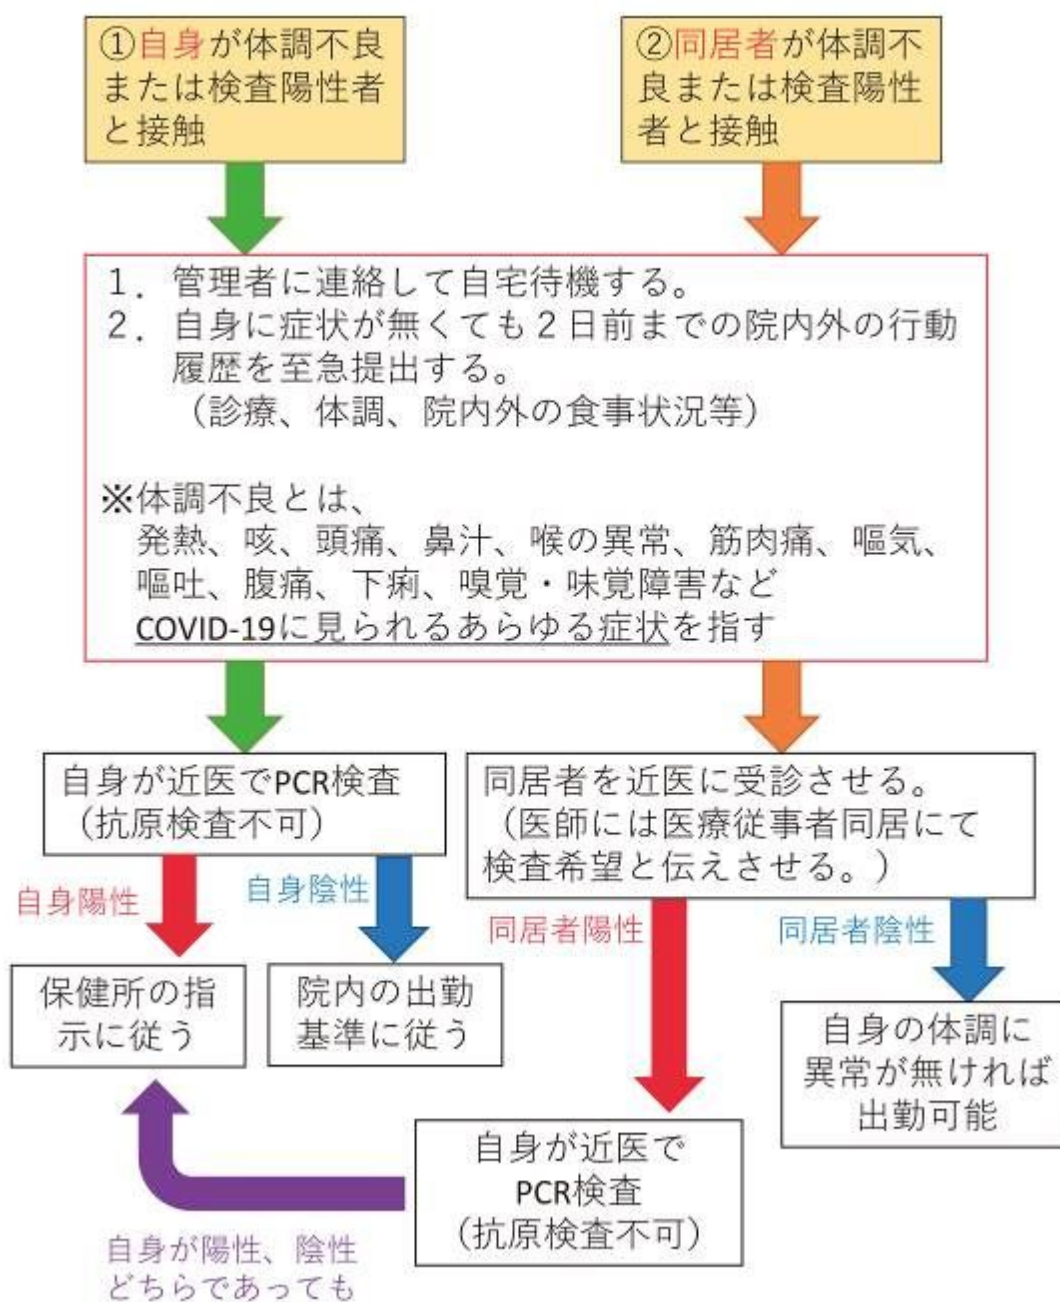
①自身が体調不良または検査陽性者と接触

②同居者が体調不良または検査陽性者と接触

1．管理者に連絡して自宅待機する。
2．自身に症状が無くても２日前までの院内外の行動履歴を至急提出する。
（診療、体調、院内外の食事状況等）

※体調不良とは、
発熱、咳、頭痛、鼻汁、喉の異常、筋肉痛、嘔気、嘔吐、腹痛、下痢、嗅覚・味覚障害などCOVID-19に見られるあらゆる症状を指す

自身が近医でPCR検査（抗原検査不可）

同居者を近医に受診させる。（医師には医療従事者同居にて検査希望と伝えさせる。）

自身陽性

自身陰性

同居者陽性

同居者陰性

保健所の指示に従う

院内の出勤基準に従う

自身の体調に異常が無ければ出勤可能

自身が近医でPCR検査（抗原検査不可）

自身が陽性、陰性どちらであっても